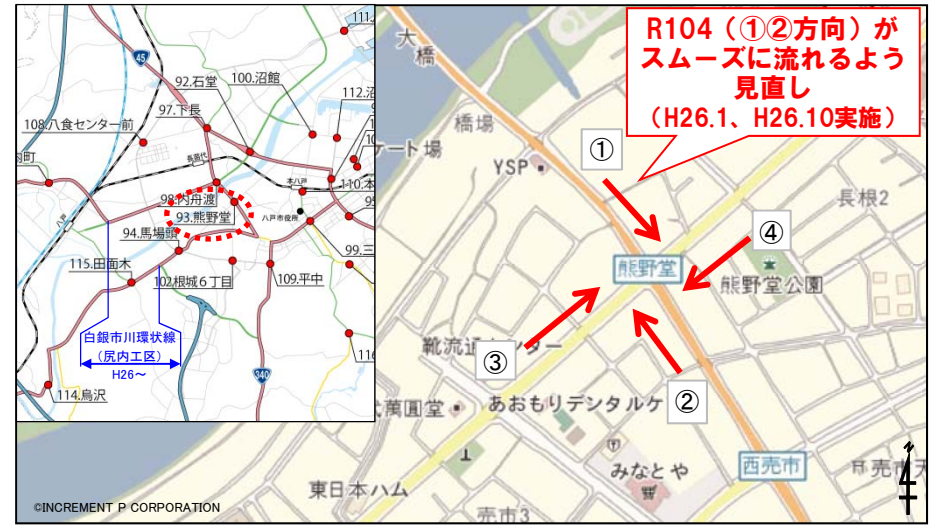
R104（①②方向）が
スムーズに流れるよう
見直し
（H26.1、H26.10実施）

111
45
92.石堂
100.沼館
97.下長
112.沼
108.八食センター前
長苗代
本八戸
110.本
98.内舟渡
93.熊野堂
八戸市役所
94.馬場頭
99.三
115.田面木
102.根城６丁目
109.平中
白銀市川環状線
（尻内工区）
H26～
340
116
114.鳥沢

大橋
橋場
ケート場
YSP
長根2
熊野堂
熊野堂公園
靴流通センター
あおもりデンタルケ
東日本ハム
みなとや
西売市
売市
売市3
①
②
③
④

©INCREMENT P CORPORATION